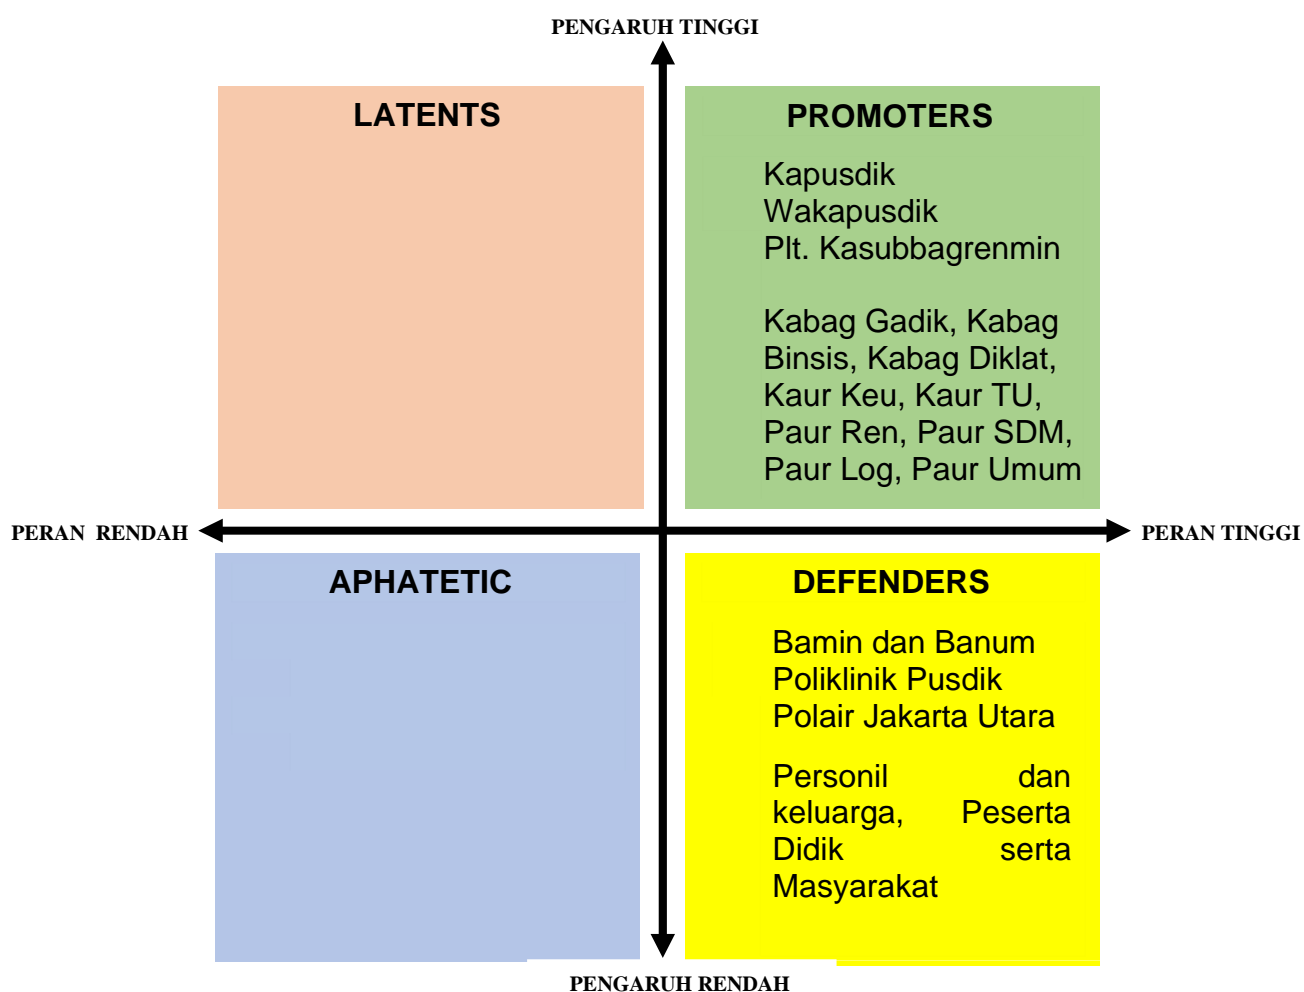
PENGARUH TINGGI

LATENTS

PROMOTERS

Kapusdik
Wakapusdik
Plt. Kasubbagrenmin

Kabag Gadik, Kabag Binsis, Kabag Diklat, Kaur Keu, Kaur TU, Paur Ren, Paur SDM, Paur Log, Paur Umum

PERAN RENDAH

PERAN TINGGI

APHATETIC

DEFENDERS

Bamin dan Banum
Poliklinik Pusdik
Polair Jakarta Utara

Personil dan keluarga, Peserta Didik serta Masyarakat

PENGARUH RENDAH